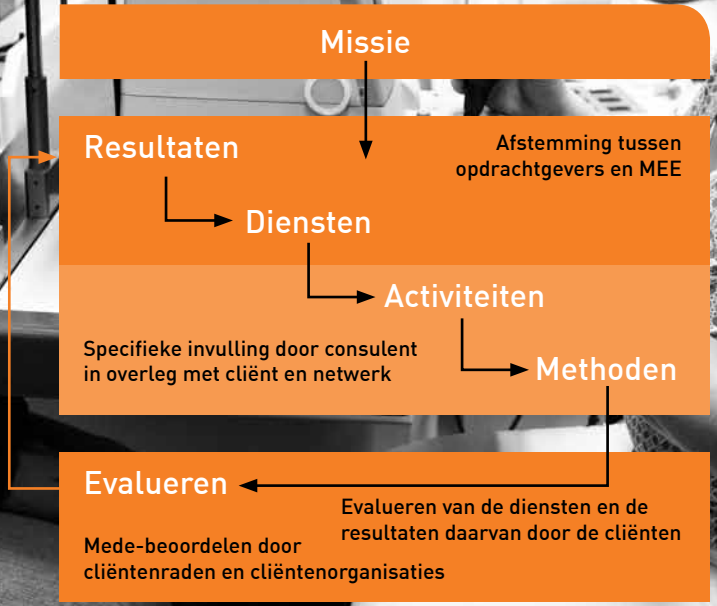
Missie

Resultaten

Afstemming tussen opdrachtgevers en MEE

Diensten

Activiteiten

Specifieke invulling door consulent in overleg met cliënt en netwerk

Methoden

Evalueren

Evalueren van de diensten en de resultaten daarvan door de cliënten

Mede-beoordelen door cliëntenraden en cliëntenorganisaties